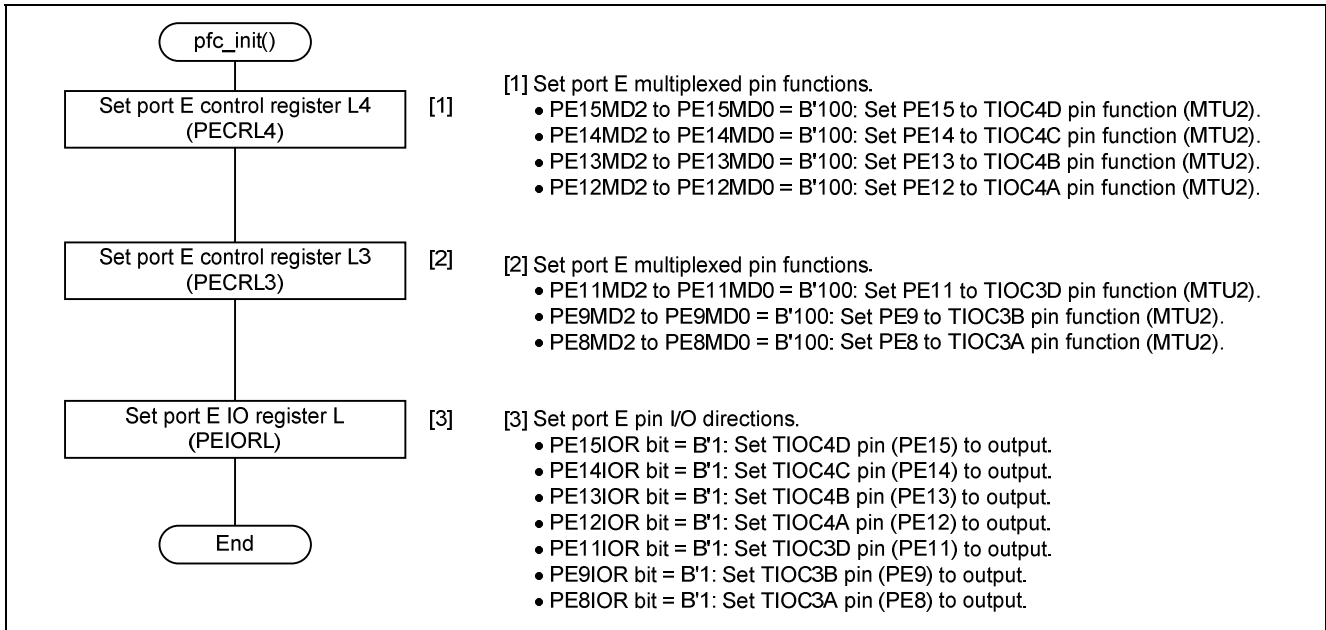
pfc_init()

Set port E control register L4 (PECRL4)

[1]

Set port E control register L3 (PECRL3)

[2]

Set port E IO register L (PEIORL)

[3]

End

[1] Set port E multiplexed pin functions.
• PE15MD2 to PE15MD0 = B'100: Set PE15 to TIOC4D pin function (MTU2).
• PE14MD2 to PE14MD0 = B'100: Set PE14 to TIOC4C pin function (MTU2).
• PE13MD2 to PE13MD0 = B'100: Set PE13 to TIOC4B pin function (MTU2).
• PE12MD2 to PE12MD0 = B'100: Set PE12 to TIOC4A pin function (MTU2).

[2] Set port E multiplexed pin functions.
• PE11MD2 to PE11MD0 = B'100: Set PE11 to TIOC3D pin function (MTU2).
• PE9MD2 to PE9MD0 = B'100: Set PE9 to TIOC3B pin function (MTU2).
• PE8MD2 to PE8MD0 = B'100: Set PE8 to TIOC3A pin function (MTU2).

[3] Set port E pin I/O directions.
• PE15IOR bit = B'1: Set TIOC4D pin (PE15) to output.
• PE14IOR bit = B'1: Set TIOC4C pin (PE14) to output.
• PE13IOR bit = B'1: Set TIOC4B pin (PE13) to output.
• PE12IOR bit = B'1: Set TIOC4A pin (PE12) to output.
• PE11IOR bit = B'1: Set TIOC3D pin (PE11) to output.
• PE9IOR bit = B'1: Set TIOC3B pin (PE9) to output.
• PE8IOR bit = B'1: Set TIOC3A pin (PE8) to output.